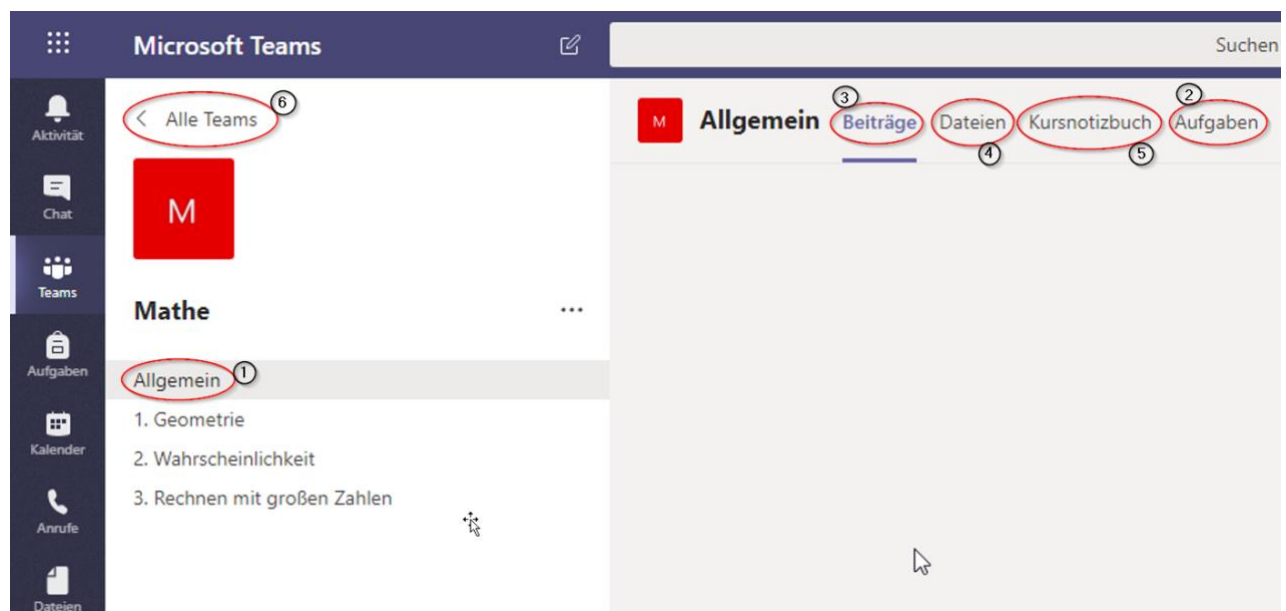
Microsoft Teams

Suchen

Aktivität
Chat
Teams
Aufgaben
Kalender
Anrufe
Dateien

< Alle Teams ⑥

M

Mathe ...

Allgemein ①
1. Geometrie
2. Wahrscheinlichkeit
3. Rechnen mit großen Zahlen

M Allgemein ③ Beiträge Dateien ④ Kursnotizbuch ⑤ ② Aufgaben